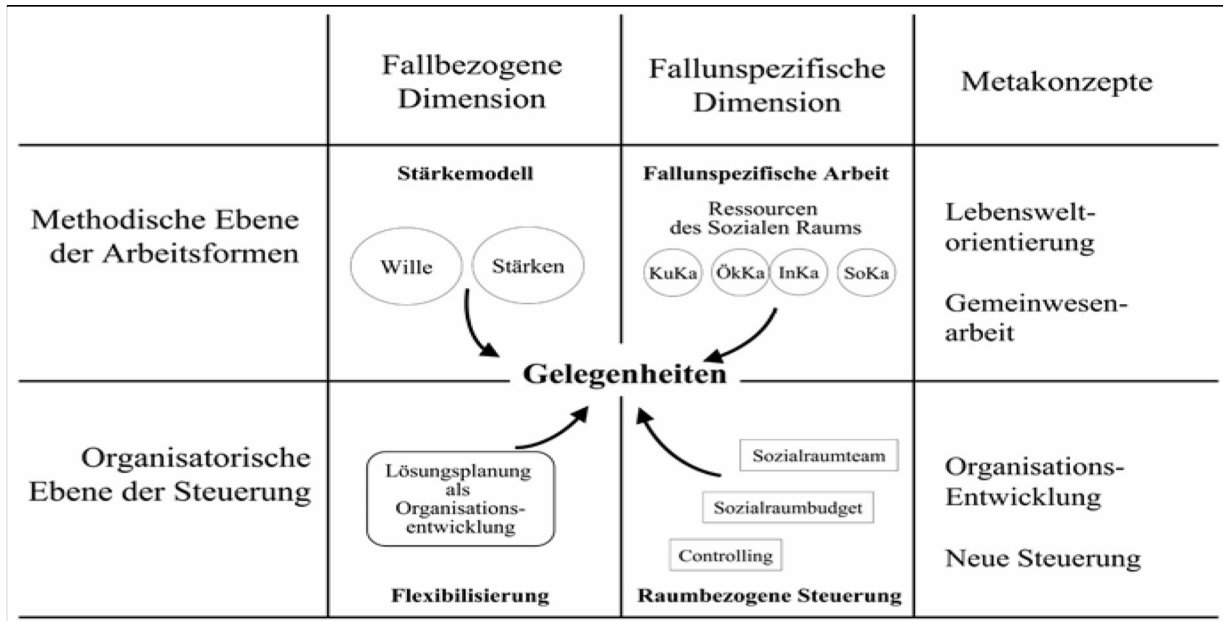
| | Fallbezogene Dimension | Fallunspezifische Dimension | Metakonzepte |
|---|---|---|---|
| Methodische Ebene der Arbeitsformen | Stärkemodell<br>Wille<br>Stärken | Fallunspezifische Arbeit<br>Ressourcen des Sozialen Raums<br>KuKa ÖkKa InKa SoKa | Lebensweltorientierung<br>Gemeinwesenarbeit |
| Organisatorische Ebene der Steuerung | Lösungsplanung als Organisationsentwicklung<br>Flexibilisierung | Sozialraumteam<br>Sozialraumbudget<br>Controlling<br>Raumbezogene Steuerung | Organisations-Entwicklung<br>Neue Steuerung |

Gelegenheiten